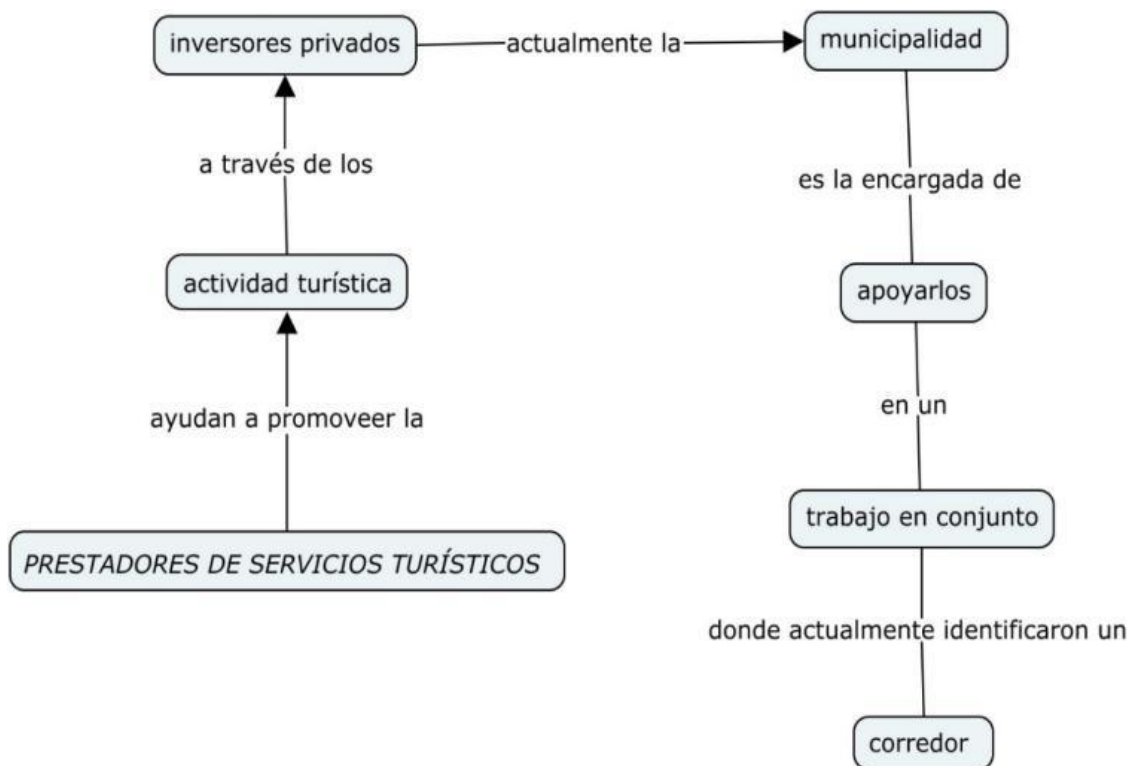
PRESTADORES DE SERVICIOS TURÍSTICOS

ayudan a promoveer la

actividad turística

a través de los

inversores privados

actualmente la

municipalidad

es la encargada de

apoyarlos

en un

trabajo en conjunto

donde actualmente identificaron un

corredor